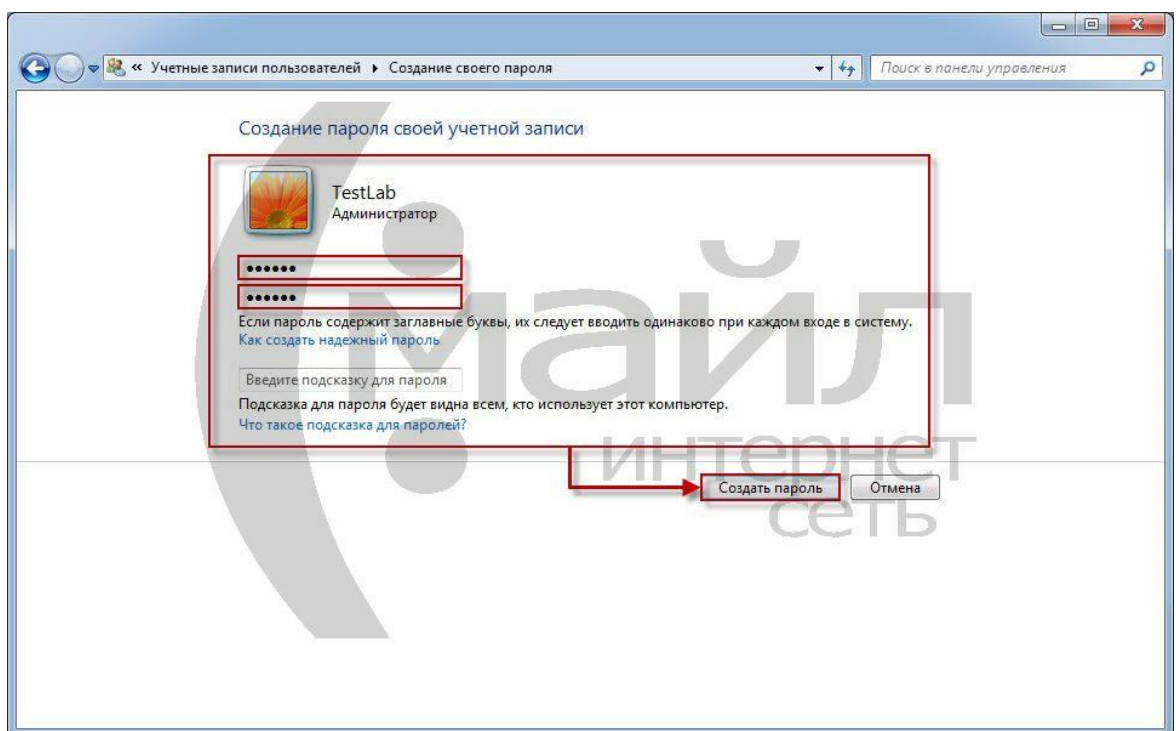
« Учетные записи пользователей ▸ Создание своего пароля

Поиск в панели управления

Создание пароля своей учетной записи

TestLab
Администратор

••••••
••••••

Если пароль содержит заглавные буквы, их следует вводить одинаково при каждом входе в систему.
Как создать надежный пароль

Введите подсказку для пароля

Подсказка для пароля будет видна всем, кто использует этот компьютер.
Что такое подсказка для паролей?

Создать пароль
Отмена

Майл
интернет
сеть